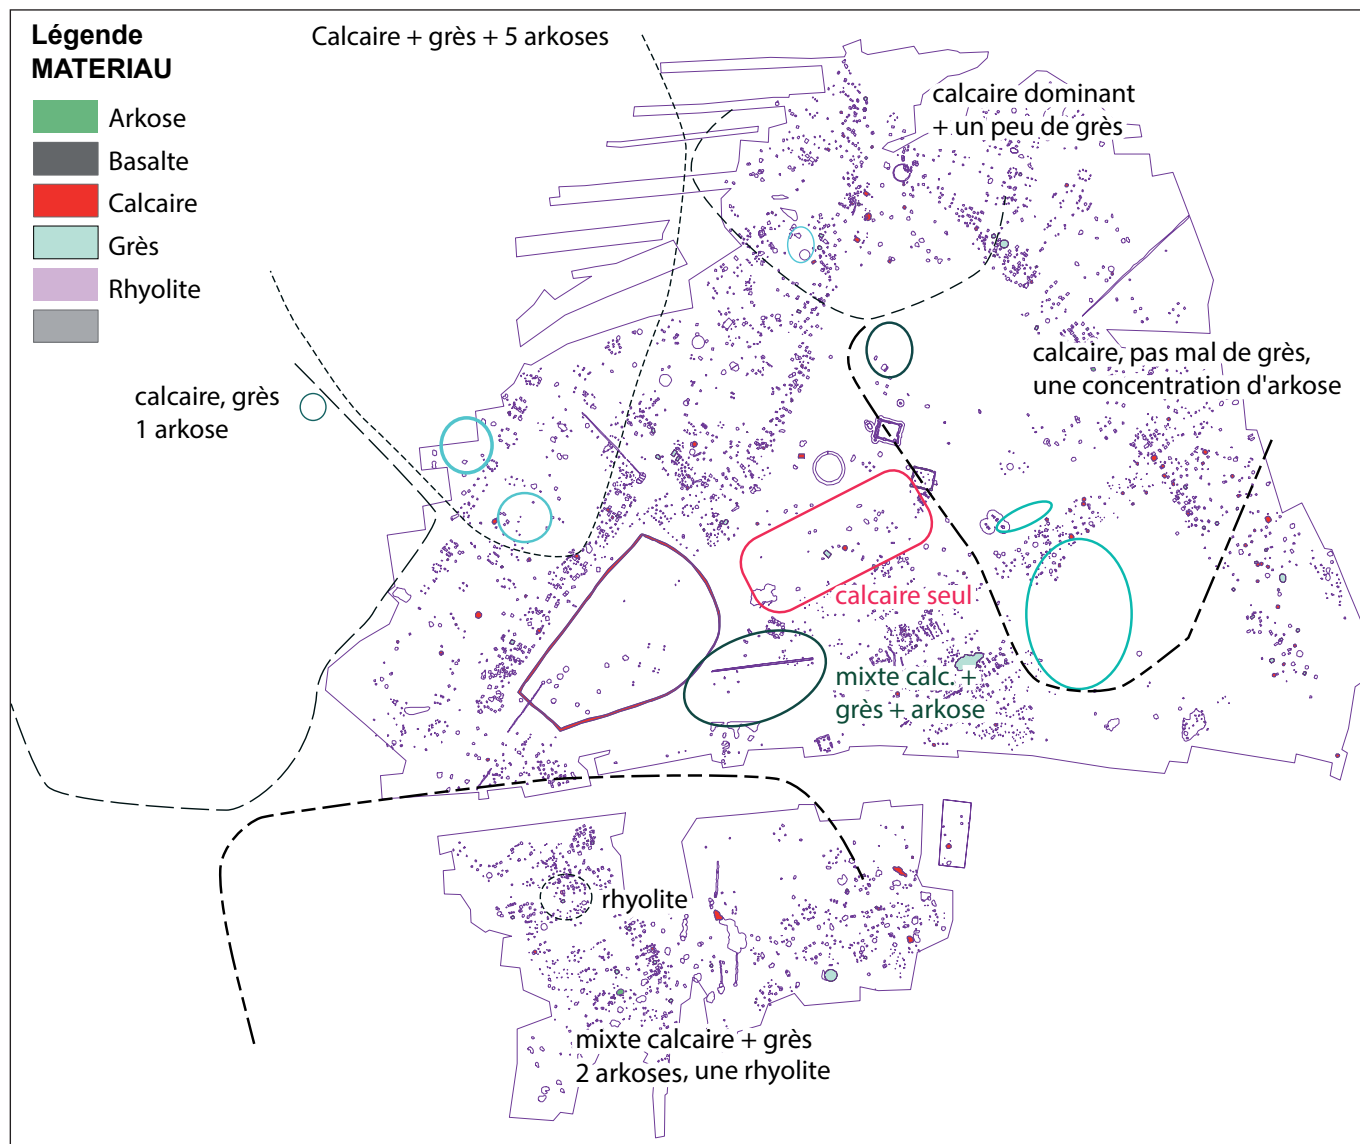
Légende
MATERIAU

Arkose
Basalte
Calcaire
Grès
Rhyolite

Calcaire + grès + 5 arkoses

calcaire dominant
+ un peu de grès

calcaire, pas mal de grès,
une concentration d'arkose

calcaire, grès
1 arkose

calcaire seul

mixte calc. +
grès + arkose

rhyolite

mixte calcaire + grès
2 arkoses, une rhyolite